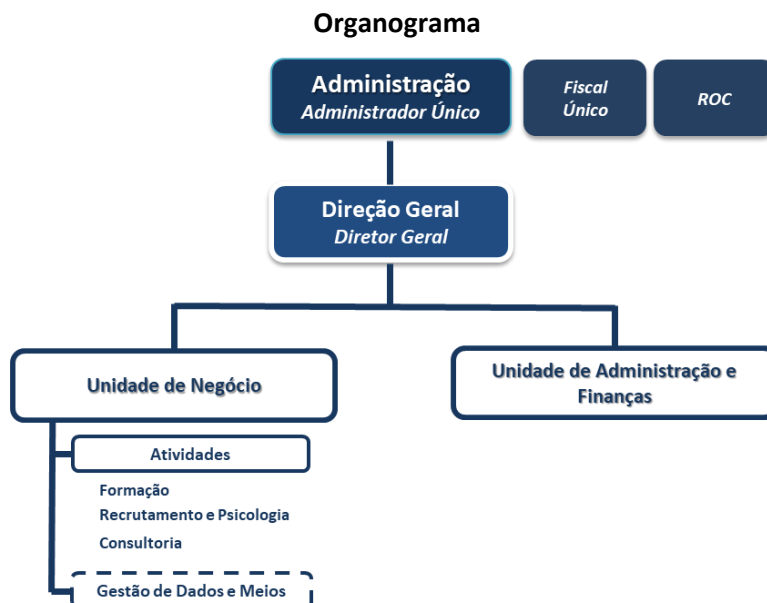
Organograma

Administração
Administrador Único

Fiscal Único

ROC

Direção Geral
Diretor Geral

Unidade de Negócio

Unidade de Administração e Finanças

Atividades

Formação
Recrutamento e Psicologia
Consultoria

Gestão de Dados e Meios